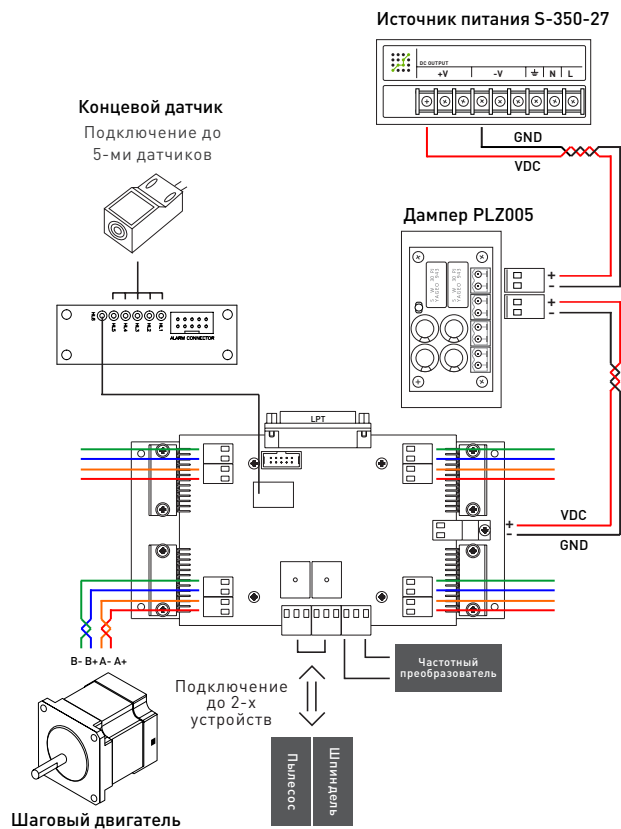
Источник питания S-350-27

DC OUTPUT

+V

-V

N

L

GND

VDC

Концевой датчик

Подключение до 5-ми датчиков

ALARM CONNECTOR

Дампер PLZ005

+

-

+

-

LPT

VDC

+

-

GND

B- B+ A- A+

Подключение до 2-х устройств

Частотный преобразователь

Пылесос

Шпиндель

Шаговый двигатель